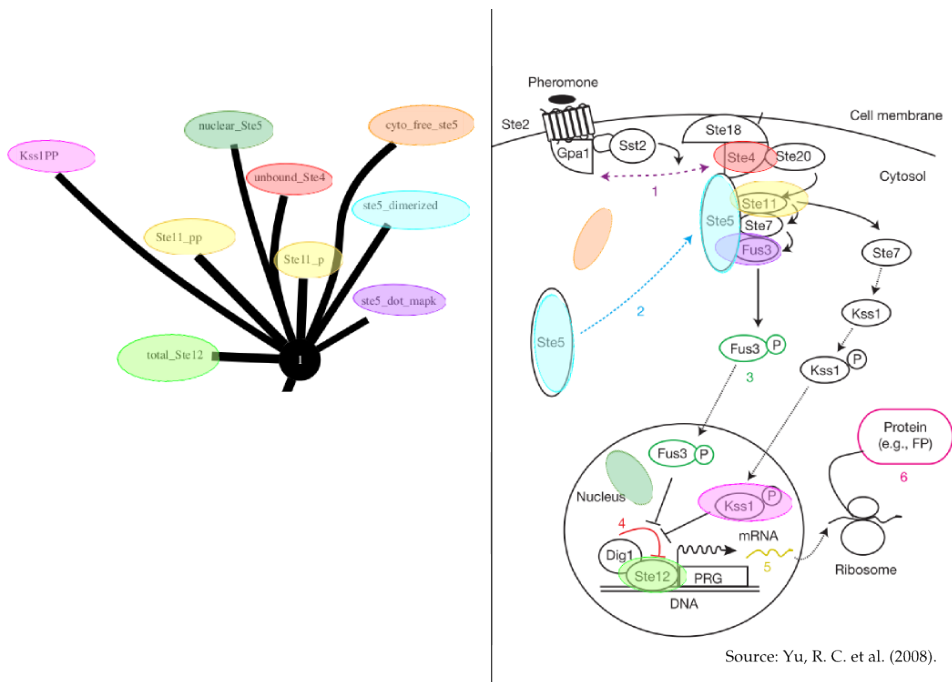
Kss1PP
nuclear_Ste5
cyto_free_ste5
unbound_Ste4
ste5_dimerized
Ste11_pp
Ste11_p
ste5_dot_mapk
total_Ste12
1

Pheromone
Ste2
Gpa1
Sst2
Ste18
Cell membrane
Ste4
Ste20
Cytosol
1
Ste5
Ste11
Ste7
Fus3
Ste7
2
Kss1
Ste5
Fus3
P
Kss1
P
3
Protein (e.g., FP)
6
Fus3
P
Nucleus
Kss1
P
4
mRNA
Dig1
5
Ribosome
Ste12
PRG
DNA
Source: Yu, R. C. et al. (2008).